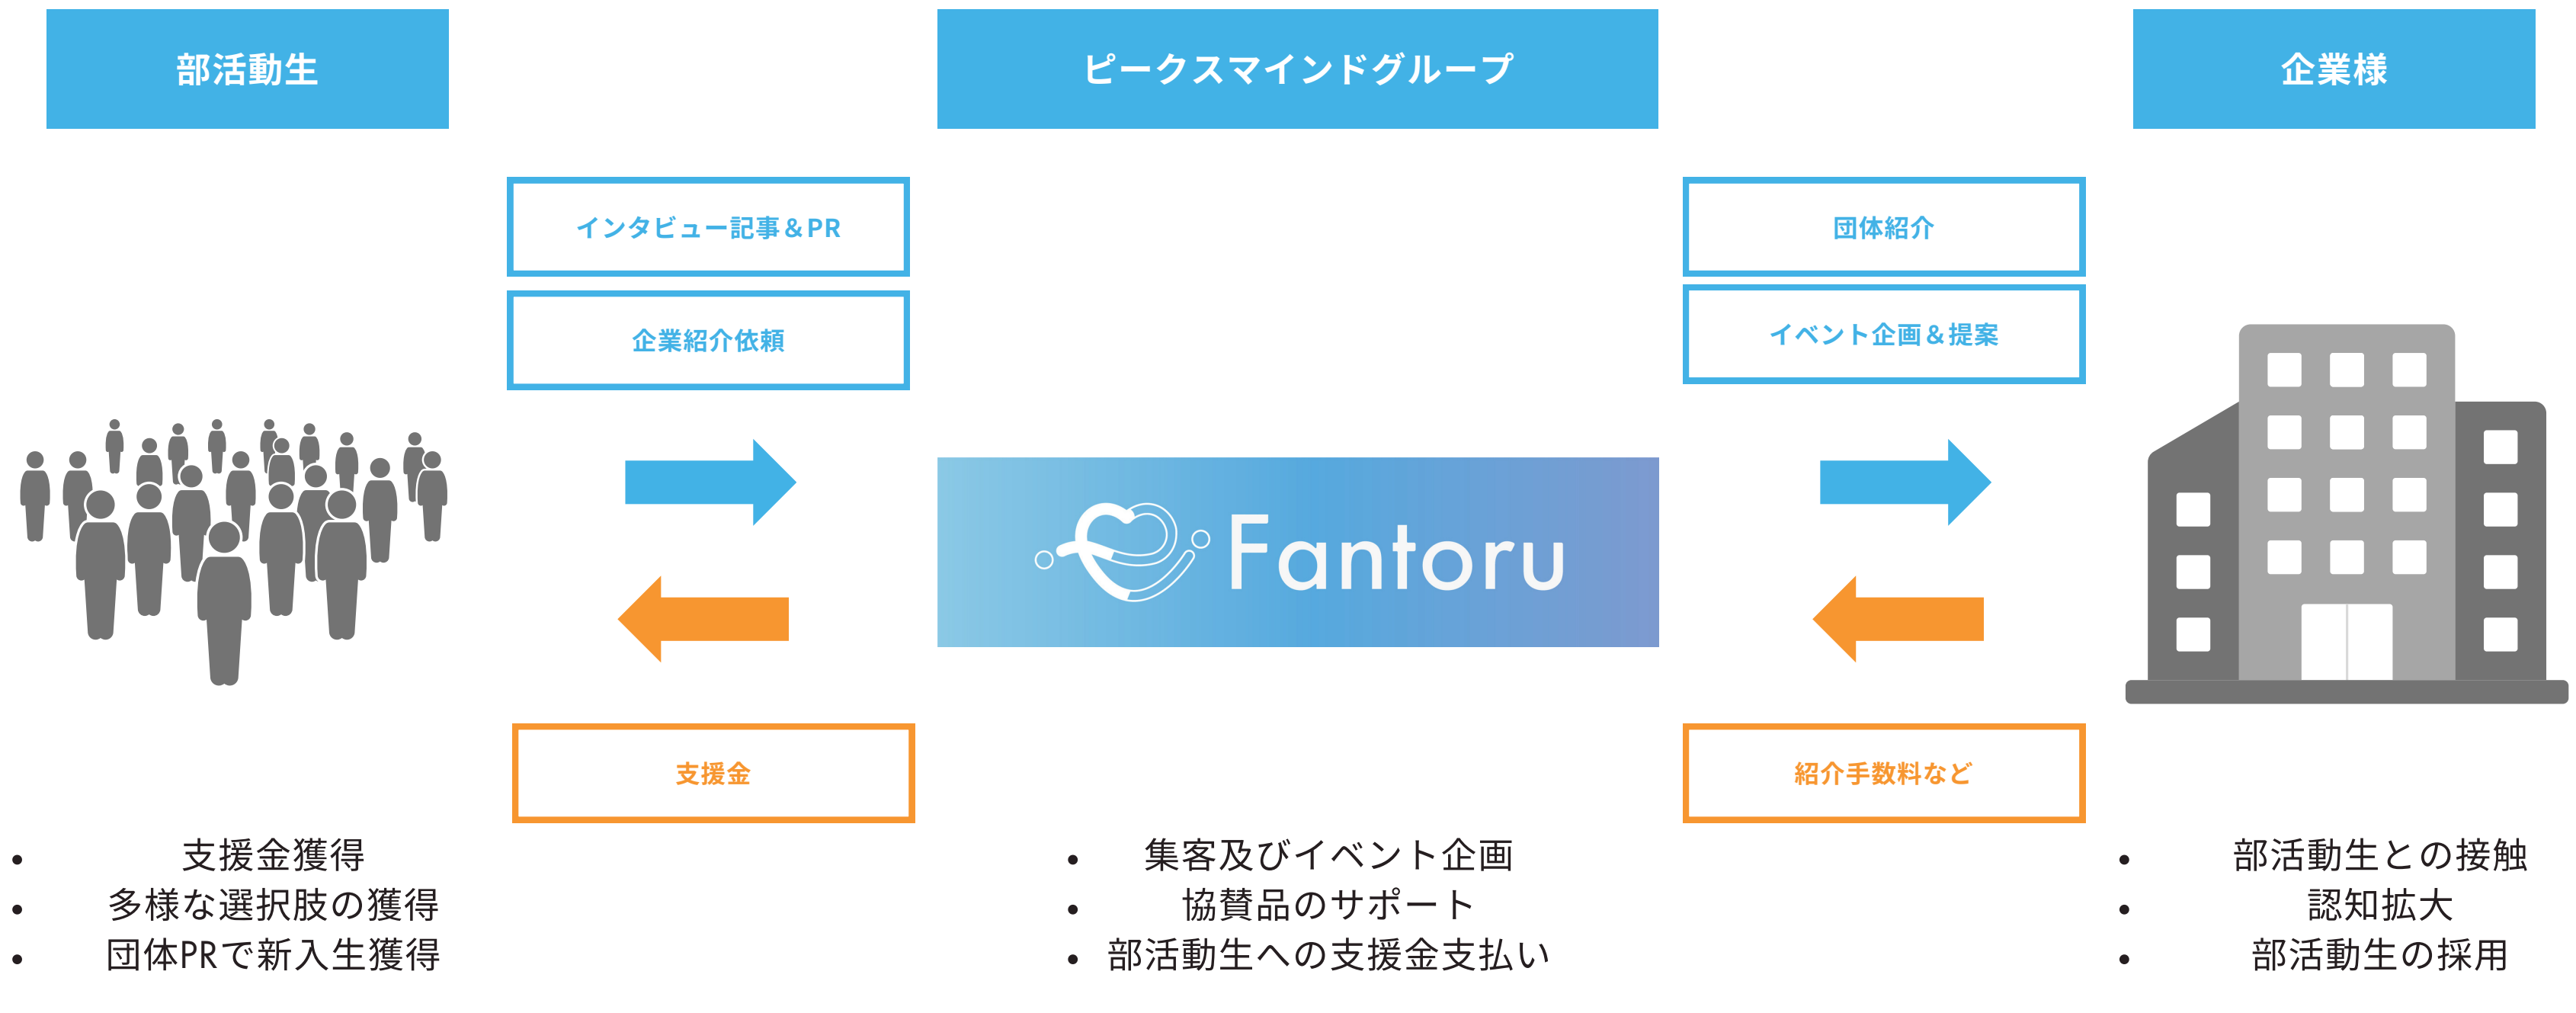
部活動生

ピークスマインドグループ

企業様

インタビュー記事＆PR

企業紹介依頼

団体紹介

イベント企画＆提案

Fantoru

支援金

紹介手数料など

- 支援金獲得
- 多様な選択肢の獲得
- 団体PRで新入生獲得

- 集客及びイベント企画
- 協賛品のサポート
- 部活動生への支援金支払い

- 部活動生との接触
- 認知拡大
- 部活動生の採用